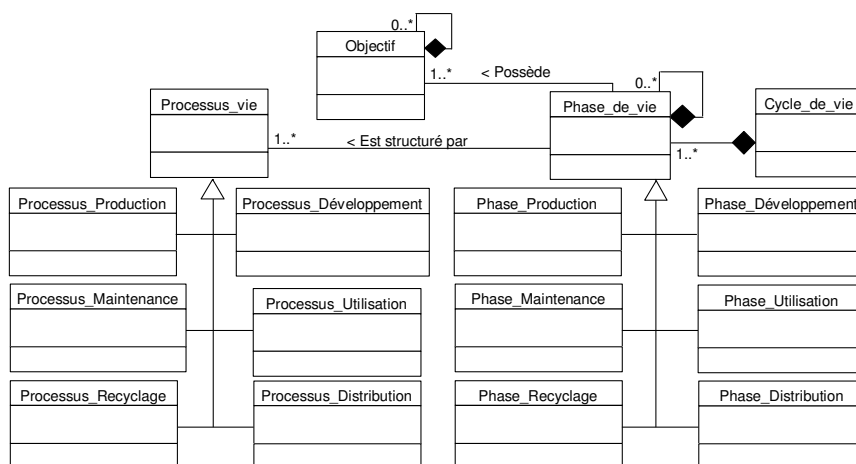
0..*
Objectif
1..*
< Possède
0..*
Processus_vie
1..*
< Est structuré par
Phase_de_vie
Cycle_de_vie
1..*
Processus_Production
Processus_Développement
Phase_Production
Phase_Développement
Processus_Maintenance
Processus_Utilisation
Phase_Maintenance
Phase_Utilisation
Processus_Recyclage
Processus_Distribution
Phase_Recyclage
Phase_Distribution